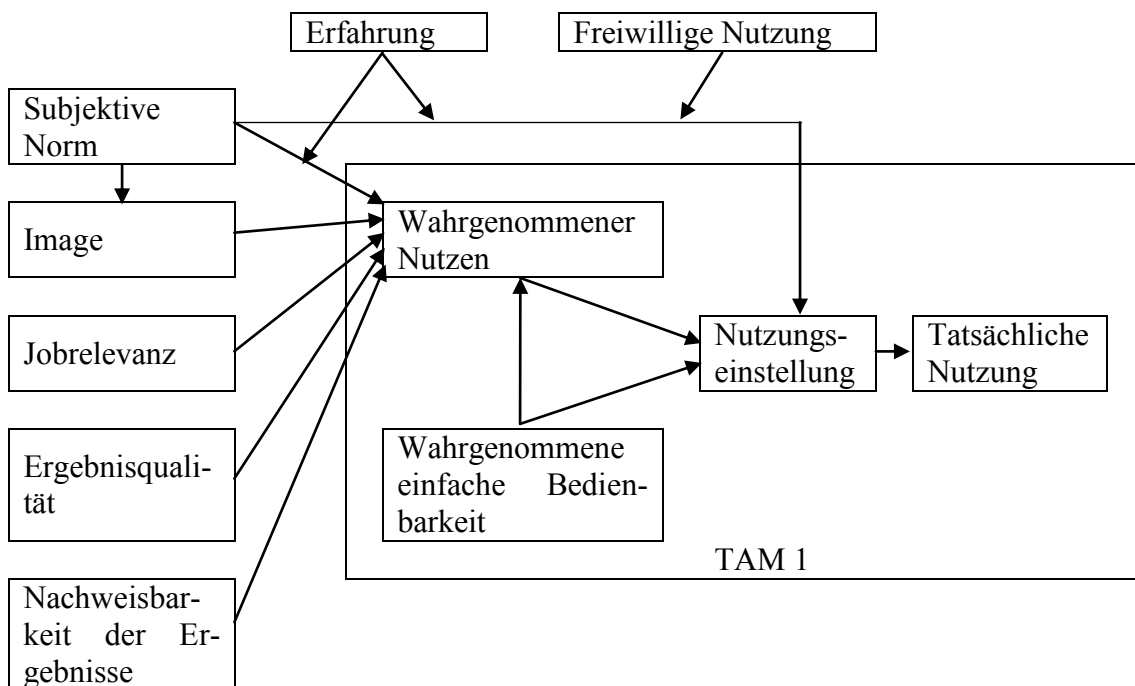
Erfahrung

Freiwillige Nutzung

Subjektive Norm

Image

Jobrelevanz

Ergebnisqualität

Nachweisbarkeit der Ergebnisse

Wahrgenommener Nutzen

Wahrgenommene einfache Bedienbarkeit

Nutzungseinstellung

Tatsächliche Nutzung

TAM 1